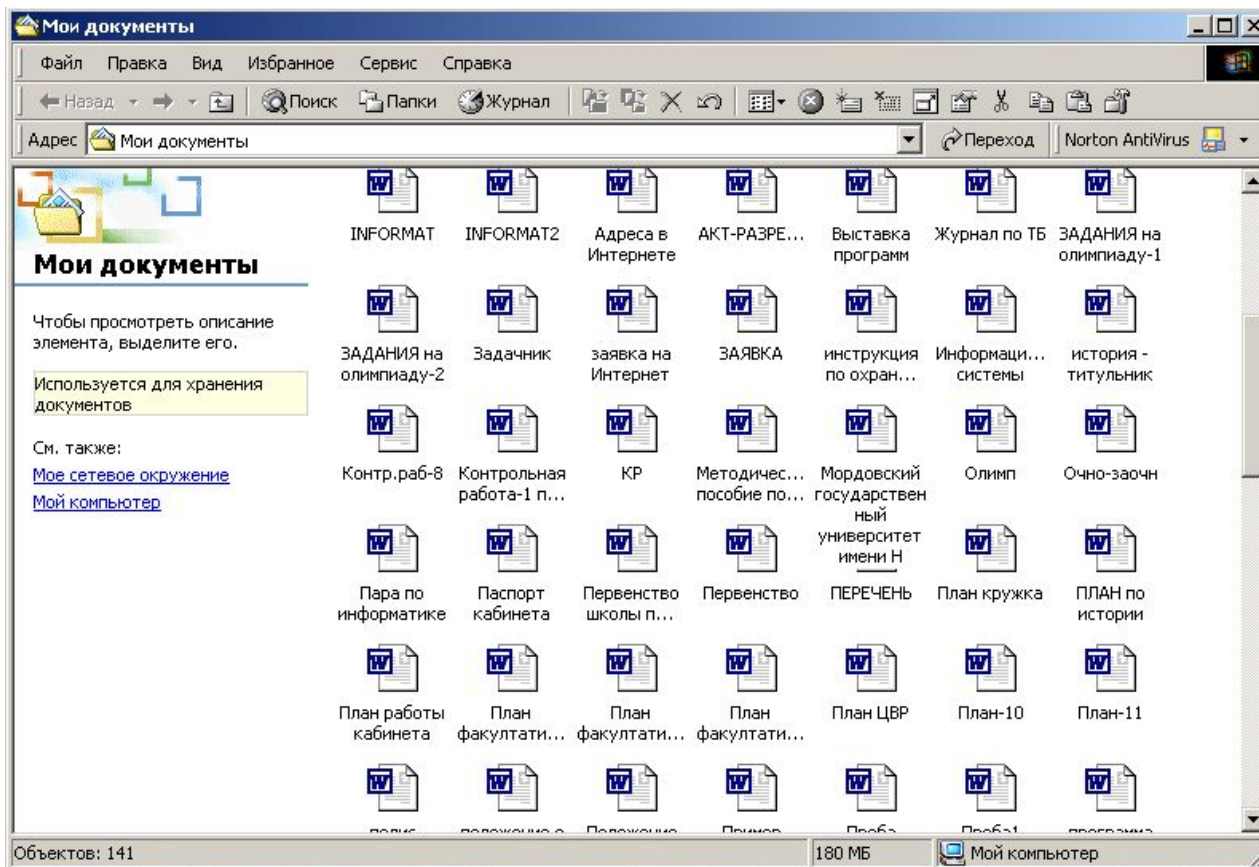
Мои документы

Файл Правка Вид Избранное Сервис Справка

Назад Поиск Папки Журнал

Адрес Мои документы Переход Norton AntiVirus

Мои документы

Чтобы просмотреть описание элемента, выделите его.

Используется для хранения документов

См. также:

Мое сетевое окружение

Мой компьютер

INFORMAT

INFORMAT2

Адреса в Интернете

АКТ-РАЗРЕ...

Выставка программ

Журнал по ТБ

ЗАДАНИЯ на олимпиаду-1

ЗАДАНИЯ на олимпиаду-2

Задачник

заявка на Интернет

ЗАЯВКА

инструкция по охран...

Информаци... системы

история - титульник

Контр.раб-8

Контрольная работа-1 п...

КР

Методичес... пособие по...

Мордовский государственный университет имени Н

Олимп

Очно-заочн

Пара по информатике

Паспорт кабинета

Первенство школы п...

Первенство

ПЕРЕЧЕНЬ

План кружка

ПЛАН по истории

План работы кабинета

План факултати...

План факултати...

План факултати...

План ЦВР

План-10

План-11

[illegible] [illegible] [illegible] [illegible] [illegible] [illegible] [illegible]

Объектов: 141

180 МБ

Мой компьютер